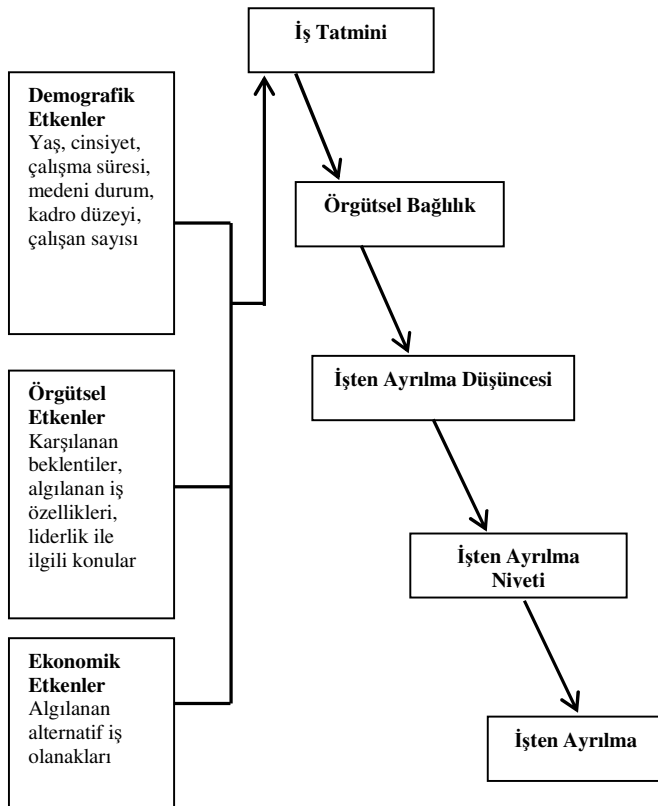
İş Tatmini

Demografik Etkenler
Yaş, cinsiyet, çalışma süresi, medeni durum, kadro düzeyi, çalışan sayısı

Örgütsel Bağlılık

İşten Ayrılma Düşüncesi

Örgütsel Etkenler
Karşılanan beklentiler, algılanan iş özellikleri, liderlik ile ilgili konular

İşten Ayrılma Niveti

Ekonomik Etkenler
Algılanan alternatif iş olanakları

İşten Ayrılma